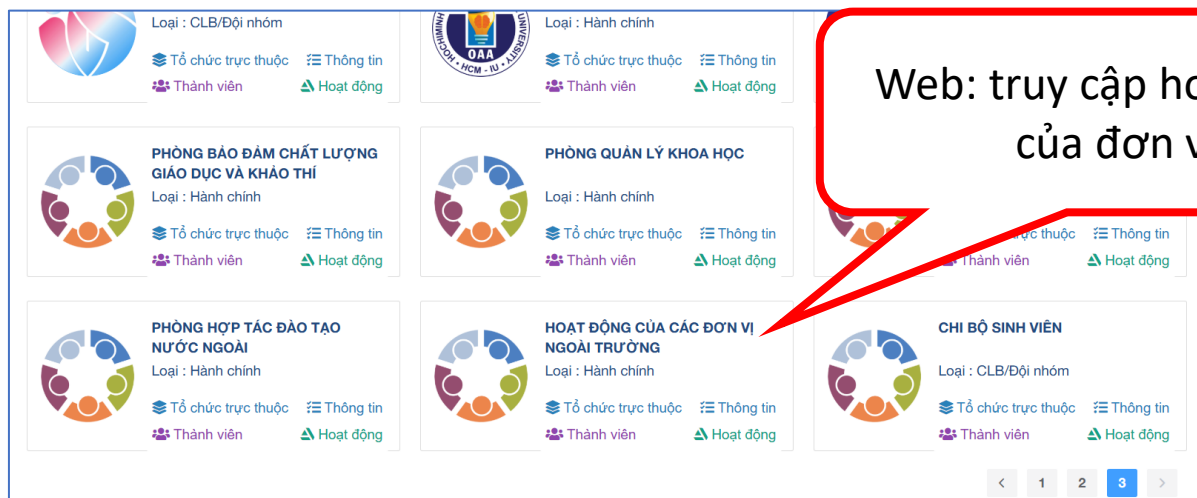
Loại : CLB/Đội nhóm
Tổ chức trực thuộc Thông tin
Thành viên Hoạt động

OAA
HOCHIMINH CITY UNIVERSITY
HCM - IU

Loại : Hành chính
Tổ chức trực thuộc Thông tin
Thành viên Hoạt động

Web: truy cập ho
của đơn v

PHÒNG BẢO ĐẢM CHẤT LƯỢNG GIÁO DỤC VÀ KHẢO THÍ
Loại : Hành chính
Tổ chức trực thuộc Thông tin
Thành viên Hoạt động

PHÒNG QUẢN LÝ KHOA HỌC
Loại : Hành chính
Tổ chức trực thuộc Thông tin
Thành viên Hoạt động

Tổ chức trực thuộc Thông tin
Thành viên Hoạt động

PHÒNG HỢP TÁC ĐÀO TẠO NƯỚC NGOÀI
Loại : Hành chính
Tổ chức trực thuộc Thông tin
Thành viên Hoạt động

HOẠT ĐỘNG CỦA CÁC ĐƠN VỊ NGOÀI TRƯỜNG
Loại : Hành chính
Tổ chức trực thuộc Thông tin
Thành viên Hoạt động

CHI BỘ SINH VIÊN
Loại : CLB/Đội nhóm
Tổ chức trực thuộc Thông tin
Thành viên Hoạt động

‹ 1 2 3 ›